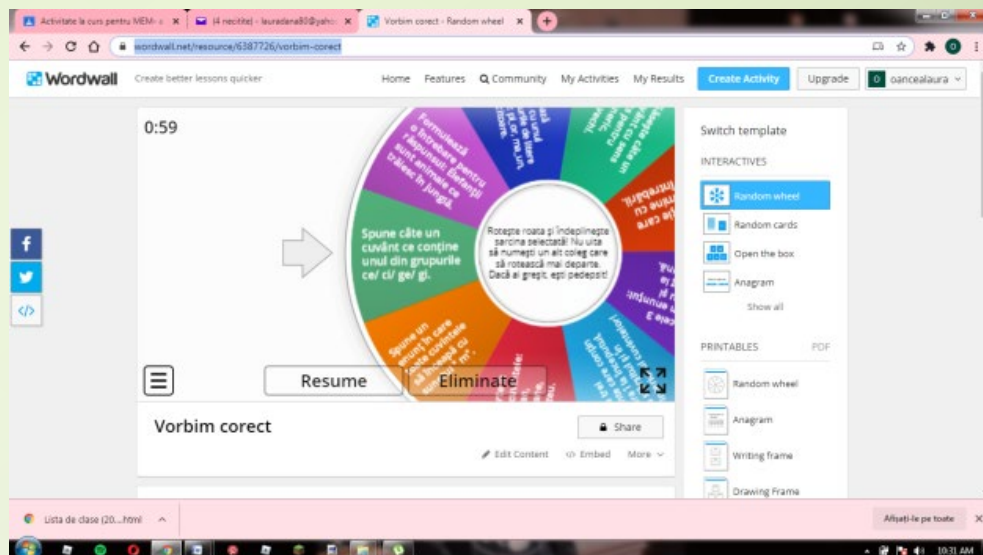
Activitate la curs pentru MEM- × (4 necitite) - lauradana80@yaho × Vorbim corect - Random wheel ×

wordwall.net/resource/6387726/vorbim-corect

Wordwall Create better lessons quicker

Home Features Community My Activities My Results Create Activity Upgrade oancealaura

0:59

Formulează o întrebare pentru răspunsul: Delfinii sunt animale ce trăiesc în jungla.

Spune câte un cuvânt ce conține unul din grupurile ce/ ci/ ge/ gi.

Spune un cuvânt în care cuvintele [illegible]

Rotește roata și îndeplinește sarcina selectată! Nu uita să numești un alt coleg care să rotească mai departe. Dacă ai greșit, ești pedepsit!

Resume Eliminate

Vorbim corect

Share

Edit Content Embed More

Switch template

INTERACTIVES

Random wheel

Random cards

Open the box

Anagram

Show all

PRINTABLES PDF

Random wheel

Anagram

Writing frame

Drawing Frame

Lista de clase (20....html

Afișați-le pe toate

10:31 AM